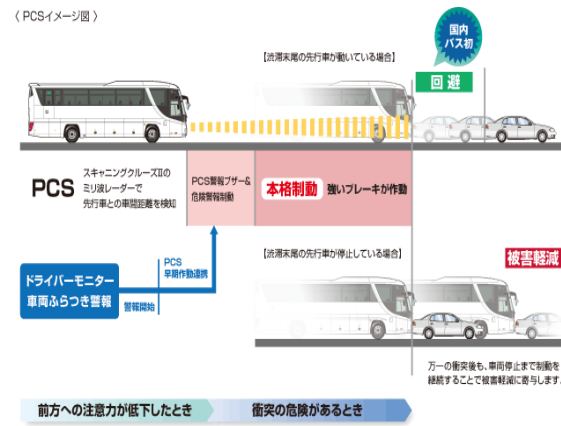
〈 PCSイメージ図 〉

国内バス初

【渋滞末尾の先行車が動いている場合】

回避

PCS

スキャニングクルーズII のミリ波レーダーで先行車との車間距離を検知

PCS警報ブザー＆危険警報制動

本格制動

強いブレーキが作動

【渋滞末尾の先行車が停止している場合】

被害軽減

ドライバーモニター
車両ふらつき警報

PCS
早期作動連携

警報開始

万一の衝突後も、車両停止まで制動を継続することで被害軽減に寄与します。

前方への注意力が低下したとき

衝突の危険があるとき